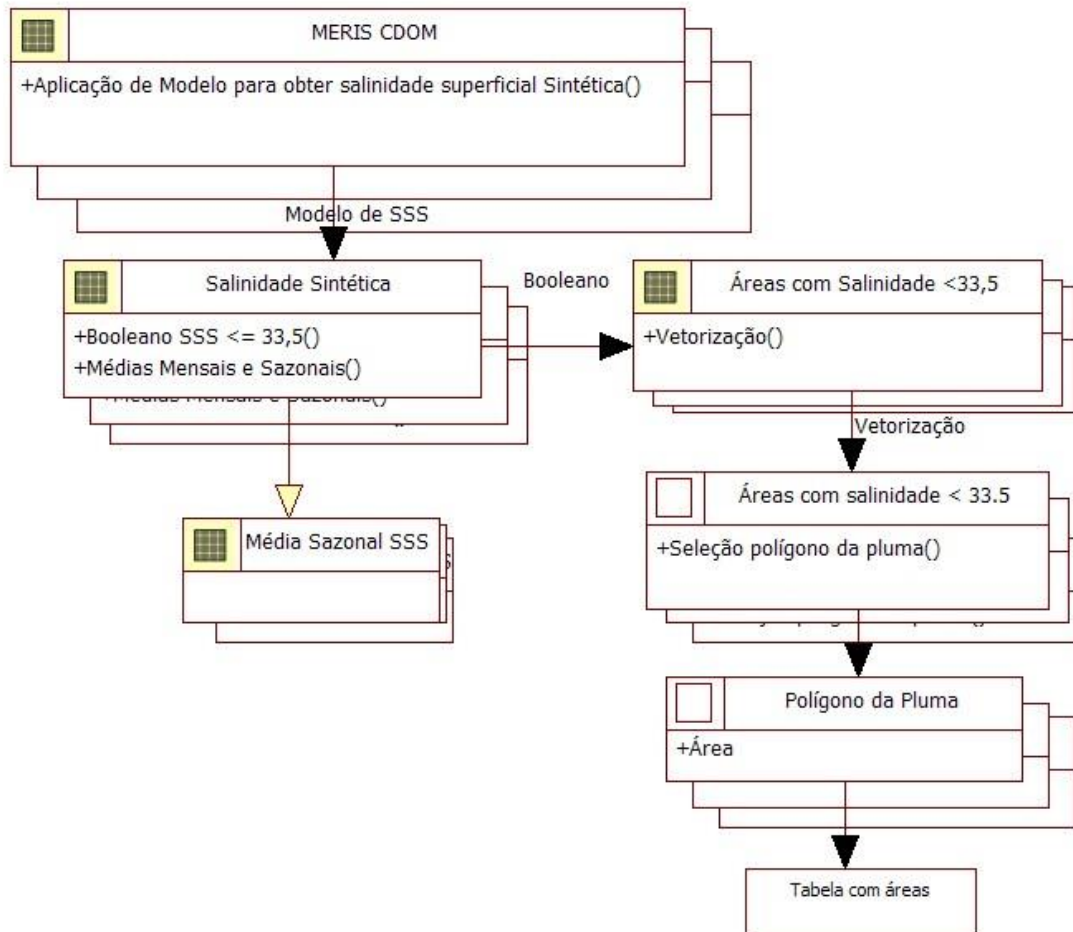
MERIS CDOM

+Aplicação de Modelo para obter salinidade superficial Sintética()

Modelo de SSS

Salinidade Sintética

+Booleano SSS <= 33,5()
+Médias Mensais e Sazonais()

Booleano

Áreas com Salinidade <33,5

+Vetorização()

Vetorização

Média Sazonal SSS

Áreas com salinidade < 33.5

+Seleção polígono da pluma()

Polígono da Pluma

+Área

Tabela com áreas